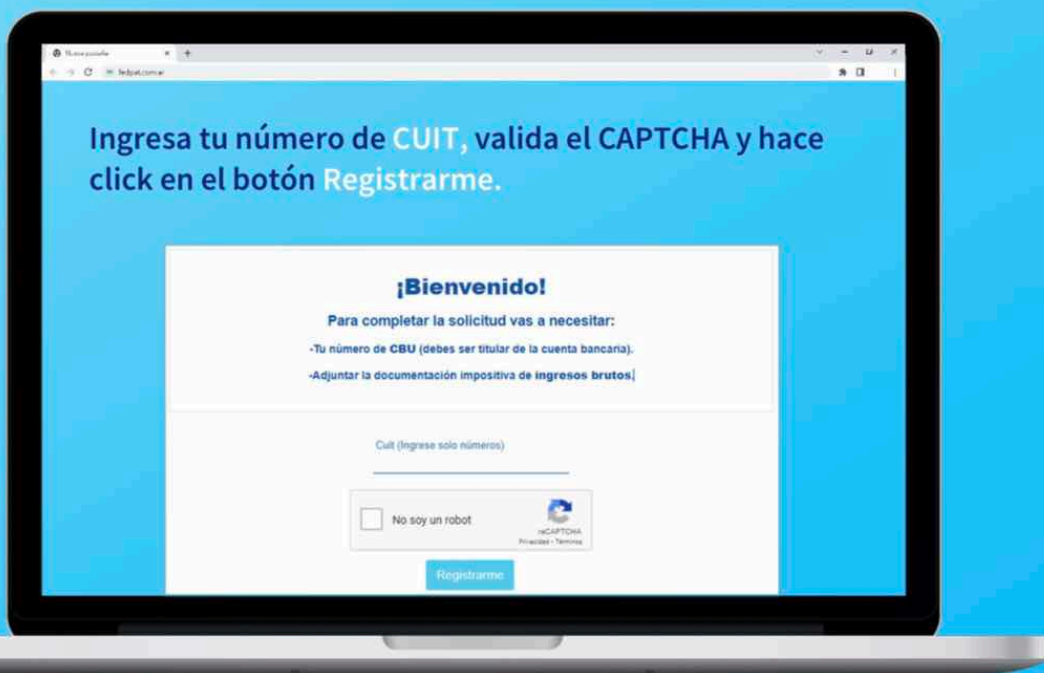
Nueva pestaña

fedpat.com.ar

Ingresa tu número de CUIT, valida el CAPTCHA y hace click en el botón Registrarme.

¡Bienvenido!

Para completar la solicitud vas a necesitar:

-Tu número de CBU (debes ser titular de la cuenta bancaria).

-Adjuntar la documentación impositiva de ingresos brutos.

Cuit (Ingrese solo números)

No soy un robot

reCAPTCHA
Privacidad - Términos

Registrarme